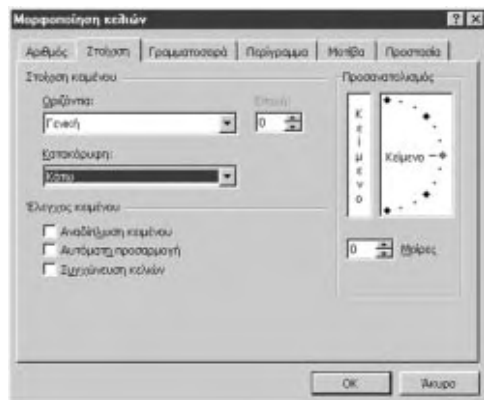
Μορφοποίηση κελιών

Αριθμός | Στοίχιση | Γραμματοσειρά | Περίγραμμα | Μοτίβα | Προστασία

Στοίχιση κειμένου

Οριζόντια:
Γενική

Εσοχή:
0

Κατακόρυφη:
Κάτω

Έλεγχος κειμένου
Αναδίπλωση κειμένου
Αυτόματη προσαρμογή
Συγχώνευση κελιών

Προσανατολισμός

Κ
ε
ί
μ
ε
ν
ο

Κείμενο

0 Μοίρες

OK
Άκυρο